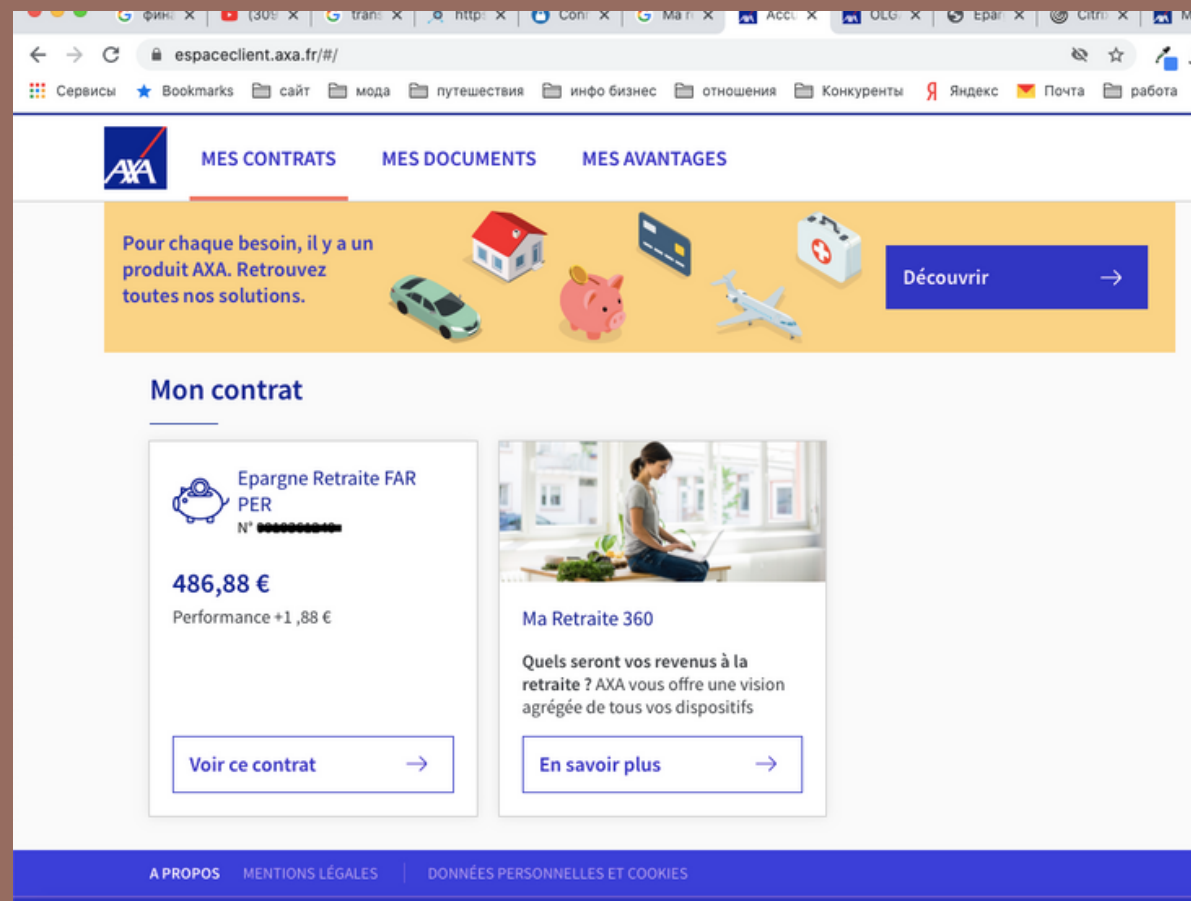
фин ✕ (309 ✕ trans ✕ http ✕ Con ✕ Ma ✕ Acc ✕ OLG ✕ Epar ✕ Citr ✕ M

espaceclient.axa.fr/#/

Сервисы Bookmarks сайт мода путешествия инфо бизнес отношения Конкуренты Яндекс Почта работа

AXA MES CONTRATS MES DOCUMENTS MES AVANTAGES

Pour chaque besoin, il y a un produit AXA. Retrouvez toutes nos solutions.

Découvrir

Mon contrat

Epargne Retraite FAR PER
N° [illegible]

486,88 €
Performance +1 ,88 €

Voir ce contrat

Ma Retraite 360

Quels seront vos revenus à la retraite ? AXA vous offre une vision agrégée de tous vos dispositifs

En savoir plus

A PROPOS MENTIONS LÉGALES DONNÉES PERSONNELLES ET COOKIES